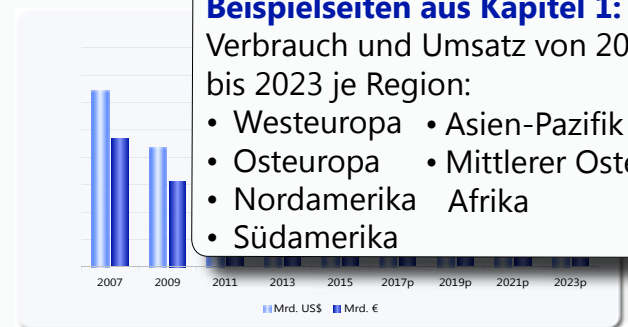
Beispielseiten aus Kapitel 1:
Verbrauch und Umsatz von 20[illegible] bis 2023 je Region:

• Westeuropa • Asien-Pazifik
• Osteuropa • Mittlerer Ost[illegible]
• Nordamerika Afrika
• Südamerika

2007 2009 2011 2013 2015 2017p 2019p 2021p 2023p

Mrd. US$ Mrd. €